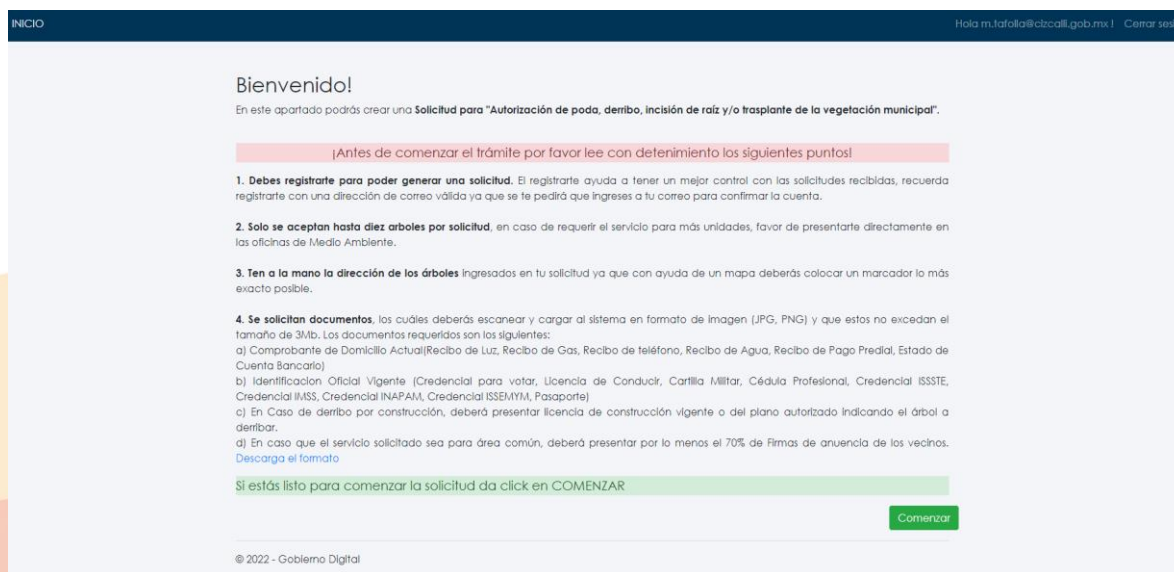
INICIO

Hola m.tafolla@cizcalli.gob.mx ! Cerrar ses

Bienvenido!

En este apartado podrás crear una **Solicitud para "Autorización de poda, derribo, incisión de raíz y/o trasplante de la vegetación municipal"**.

¡Antes de comenzar el trámite por favor lee con detenimiento los siguientes puntos!

**1. Debes registrarte para poder generar una solicitud.** El registrarte ayuda a tener un mejor control con las solicitudes recibidas, recuerda registrarte con una dirección de correo válida ya que se te pedirá que ingreses a tu correo para confirmar la cuenta.

**2. Solo se aceptan hasta diez arboles por solicitud**, en caso de requerir el servicio para más unidades, favor de presentarte directamente en las oficinas de Medio Ambiente.

**3. Ten a la mano la dirección de los árboles** ingresados en tu solicitud ya que con ayuda de un mapa deberás colocar un marcador lo más exacto posible.

**4. Se solicitan documentos**, los cuáles deberás escanear y cargar al sistema en formato de imagen (JPG, PNG) y que estos no excedan el tamaño de 3Mb. Los documentos requeridos son los siguientes:
a) Comprobante de Domicilio Actual(Recibo de Luz, Recibo de Gas, Recibo de teléfono, Recibo de Agua, Recibo de Pago Predial, Estado de Cuenta Bancario)
b) Identificacion Oficial Vigente (Credencial para votar, Licencia de Conducir, Cartilla Militar, Cédula Profesional, Credencial ISSSTE, Credencial IMSS, Credencial INAPAM, Credencial ISSEMYM, Pasaporte)
c) En Caso de derribo por construcción, deberá presentar licencia de construcción vigente o del plano autorizado indicando el árbol a derribar.
d) En caso que el servicio solicitado sea para área común, deberá presentar por lo menos el 70% de Firmas de anuencia de los vecinos.
Descarga el formato

Si estás listo para comenzar la solicitud da click en COMENZAR

Comenzar

© 2022 - Gobierno Digital